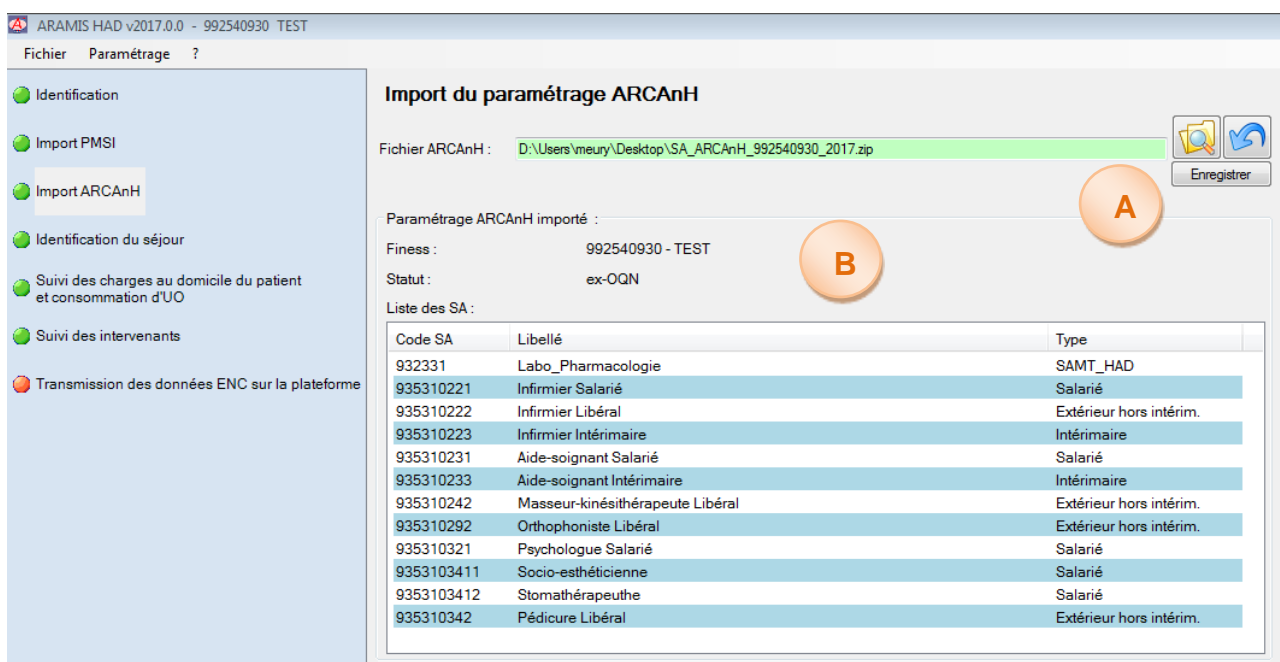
ARAMIS HAD v2017.0.0 - 992540930 TEST

Fichier Paramétrage ?

Identification

Import PMSI

Import ARCAnH

Identification du séjour

Suivi des charges au domicile du patient et consommation d'UO

Suivi des intervenants

Transmission des données ENC sur la plateforme

Import du paramétrage ARCAnH

Fichier ARCAnH : D:\Users\meury\Desktop\SA_ARCAnH_992540930_2017.zip

Enregistrer

A

Paramétrage ARCAnH importé :

Finess : 992540930 - TEST

B

Statut : ex-OQN

Liste des SA :

| Code SA | Libellé | Type |
|---|---|---|
| 932331 | Labo_Pharmacologie | SAMT_HAD |
| 935310221 | Infirmier Salarié | Salarié |
| 935310222 | Infirmier Libéral | Extérieur hors intérim. |
| 935310223 | Infirmier Intérimaire | Intérimaire |
| 935310231 | Aide-soignant Salarié | Salarié |
| 935310233 | Aide-soignant Intérimaire | Intérimaire |
| 935310242 | Masseur-kinésithérapeute Libéral | Extérieur hors intérim. |
| 935310292 | Orthophoniste Libéral | Extérieur hors intérim. |
| 935310321 | Psychologue Salarié | Salarié |
| 9353103411 | Socio-esthéticienne | Salarié |
| 9353103412 | Stomathérapeuthe | Salarié |
| 935310342 | Pédicure Libéral | Extérieur hors intérim. |